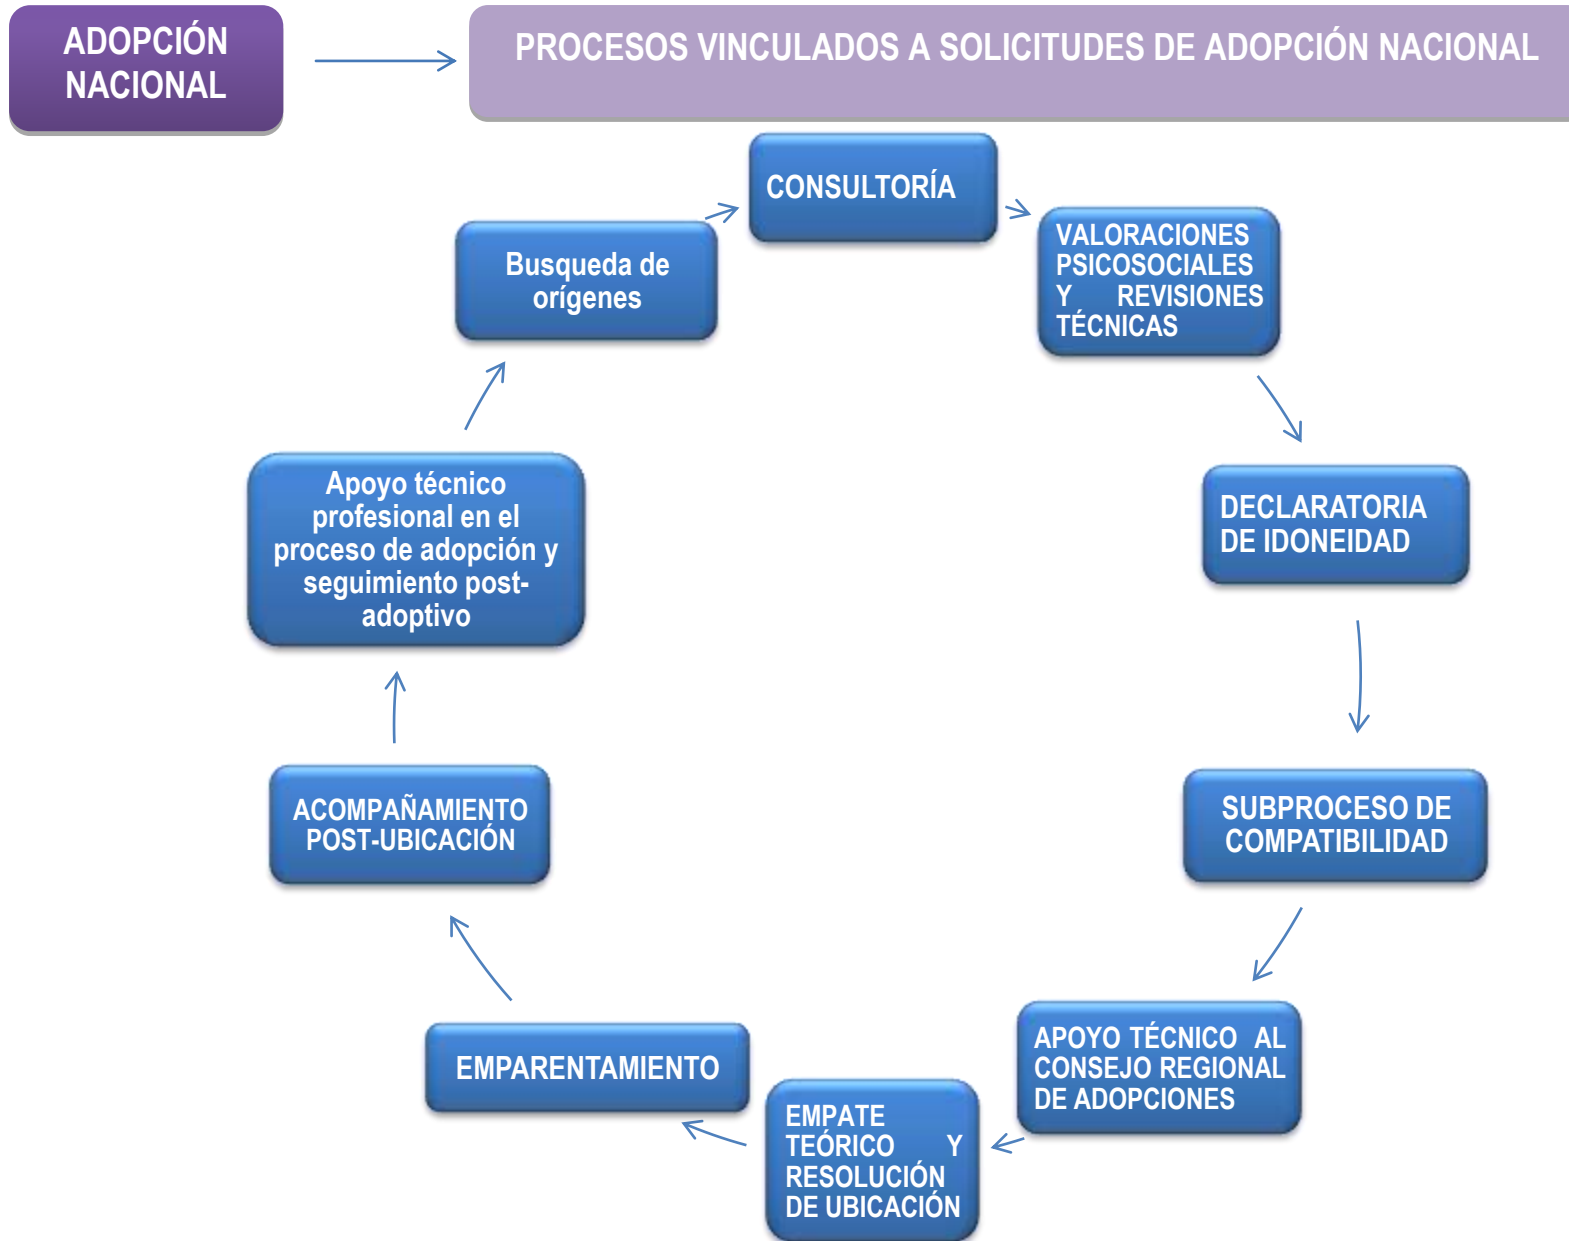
ADOPCIÓN NACIONAL

PROCESOS VINCULADOS A SOLICITUDES DE ADOPCIÓN NACIONAL

CONSULTORÍA

VALORACIONES PSICOSOCIALES Y REVISIONES TÉCNICAS

DECLARATORIA DE IDONEIDAD

SUBPROCESO DE COMPATIBILIDAD

APOYO TÉCNICO AL CONSEJO REGIONAL DE ADOPCIONES

EMPATE TEÓRICO Y RESOLUCIÓN DE UBICACIÓN

EMPARENTAMIENTO

ACOMPAÑAMIENTO POST-UBICACIÓN

Apoyo técnico profesional en el proceso de adopción y seguimiento post-adoptivo

Busqueda de orígenes